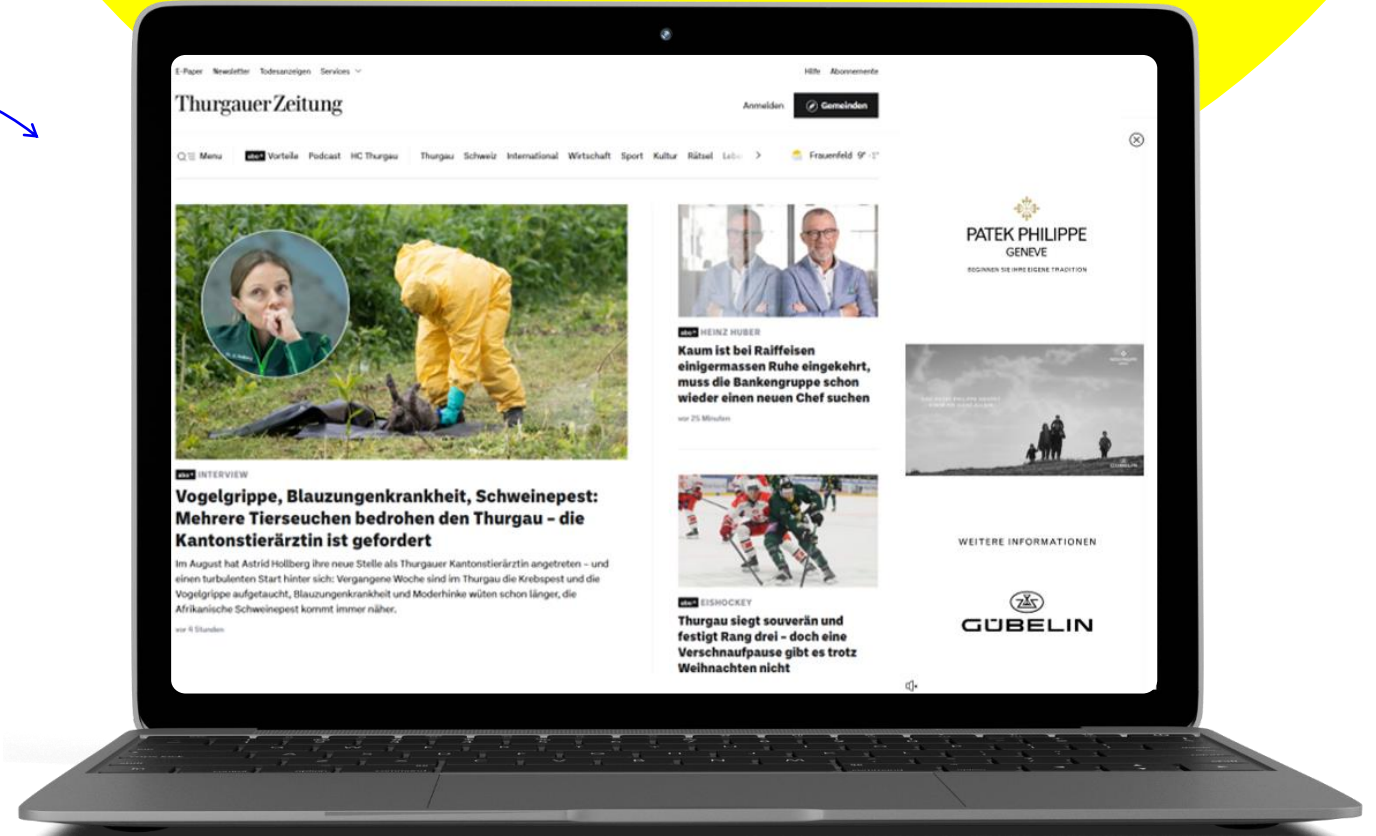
E-Paper Newsletter Todesanzeigen Services

Hilfe Abonnemente

Thurgauer Zeitung

Anmelden Gemeinden

Menu abo+ Vorteile Podcast HC Thurgau Thurgau Schweiz International Wirtschaft Sport Kultur Rätsel Lebe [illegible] Frauenfeld 9° · 1°

abo+ INTERVIEW

Vogelgrippe, Blauzungenkrankheit, Schweinepest: Mehrere Tierseuchen bedrohen den Thurgau – die Kantonstierärztin ist gefordert

Im August hat Astrid Hollberg ihre neue Stelle als Thurgauer Kantonstierärztin angetreten – und einen turbulenten Start hinter sich: Vergangene Woche sind im Thurgau die Krebspest und die Vogelgrippe aufgetaucht, Blauzungenkrankheit und Moderhinke wüten schon länger, die Afrikanische Schweinepest kommt immer näher.

vor 4 Stunden

abo+ HEINZ HUBER

Kaum ist bei Raiffeisen einigermassen Ruhe eingekehrt, muss die Bankengruppe schon wieder einen neuen Chef suchen

vor 25 Minuten

abo+ EISHOCKEY

Thurgau siegt souverän und festigt Rang drei – doch eine Verschnaufpause gibt es trotz Weihnachten nicht

PATEK PHILIPPE
GENEVE
BEGINNEN SIE IHRE EIGENE TRADITION

WEITERE INFORMATIONEN

GÜBELIN